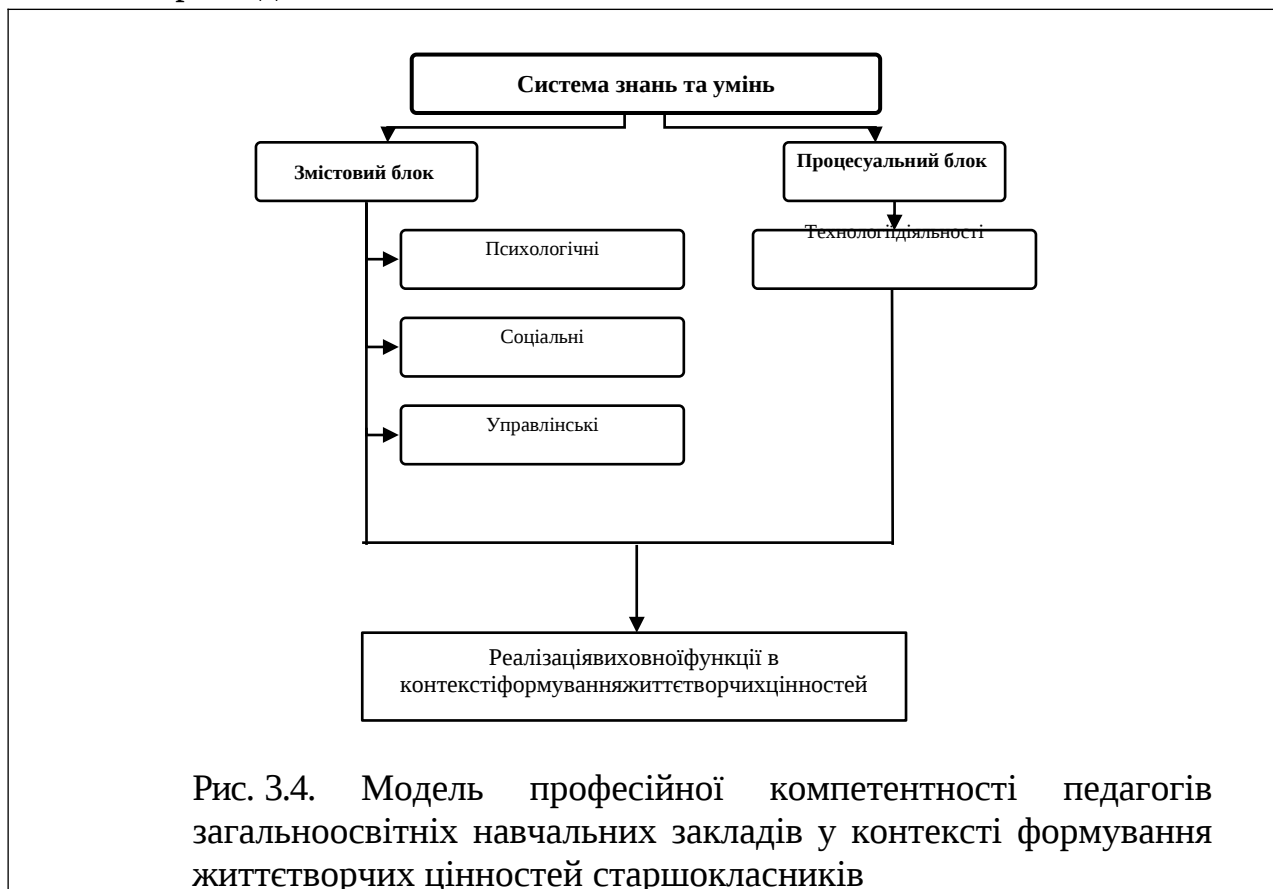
Система знань та умінь

Змістовий блок

Процесуальний блок

Технологіїдіяльності

Психологічні

Соціальні

Управлінські

Реалізаціявиховноїфункції в контекстіформуванняжиттєтворчихцінностей

Рис. 3.4. Модель професійної компетентності педагогів загальноосвітніх навчальних закладів у контексті формування життєтворчих цінностей старшокласників